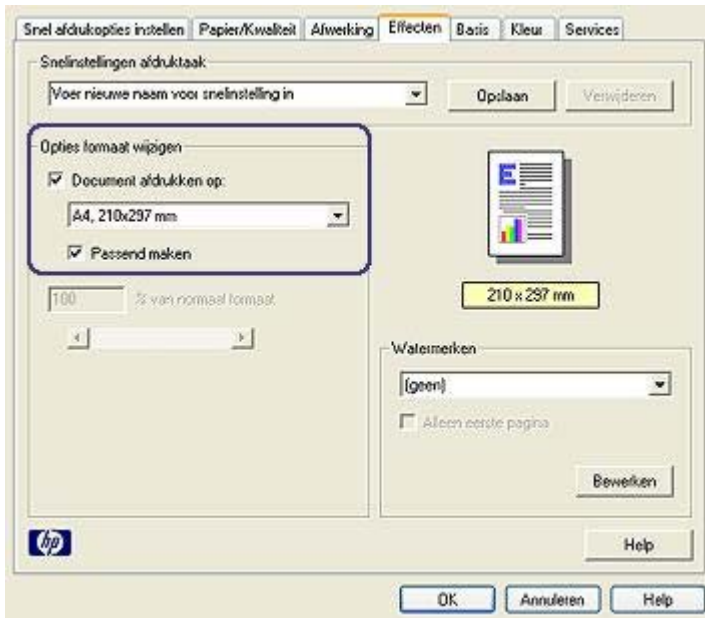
Snel afdrukopties instellen | Papier/Kwaliteit | Afwerking | Effecten | Basis | Kleur | Services

Snelinstellingen afdruktaak

Voer nieuwe naam voor snelinstelling in

Opslaan

Verwijderen

Opties formaat wijzigen

Document afdrukken op:

A4, 210x297 mm

Passend maken

100

% van normaal formaat

210 x 297 mm

Watermerken

(geen)

Alleen eerste pagina

Bewerken

hp

Help

OK

Annuleren

Help